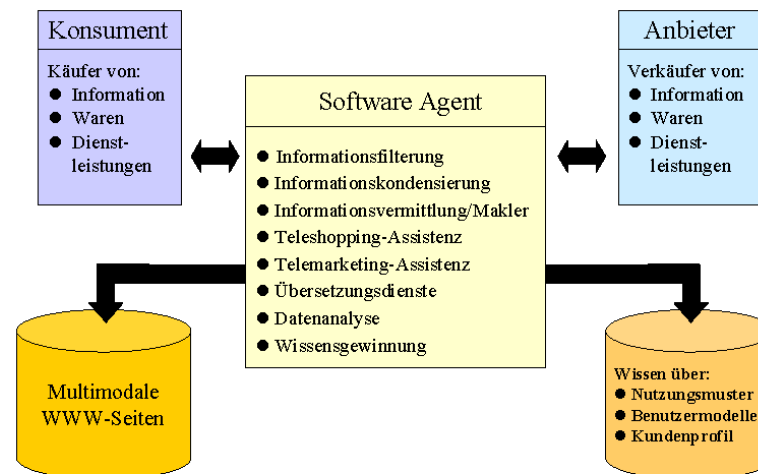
Konsument

Käufer von:
- Information
- Waren
- Dienstleistungen

Software Agent

- Informationsfilterung
- Informationskondensierung
- Informationsvermittlung/Makler
- Teleshopping-Assistenz
- Telemarketing-Assistenz
- Übersetzungsdienste
- Datenanalyse
- Wissensgewinnung

Anbieter

Verkäufer von:
- Information
- Waren
- Dienstleistungen

Multimodale WWW-Seiten

Wissen über:
- Nutzungsmuster
- Benutzermodelle
- Kundenprofil